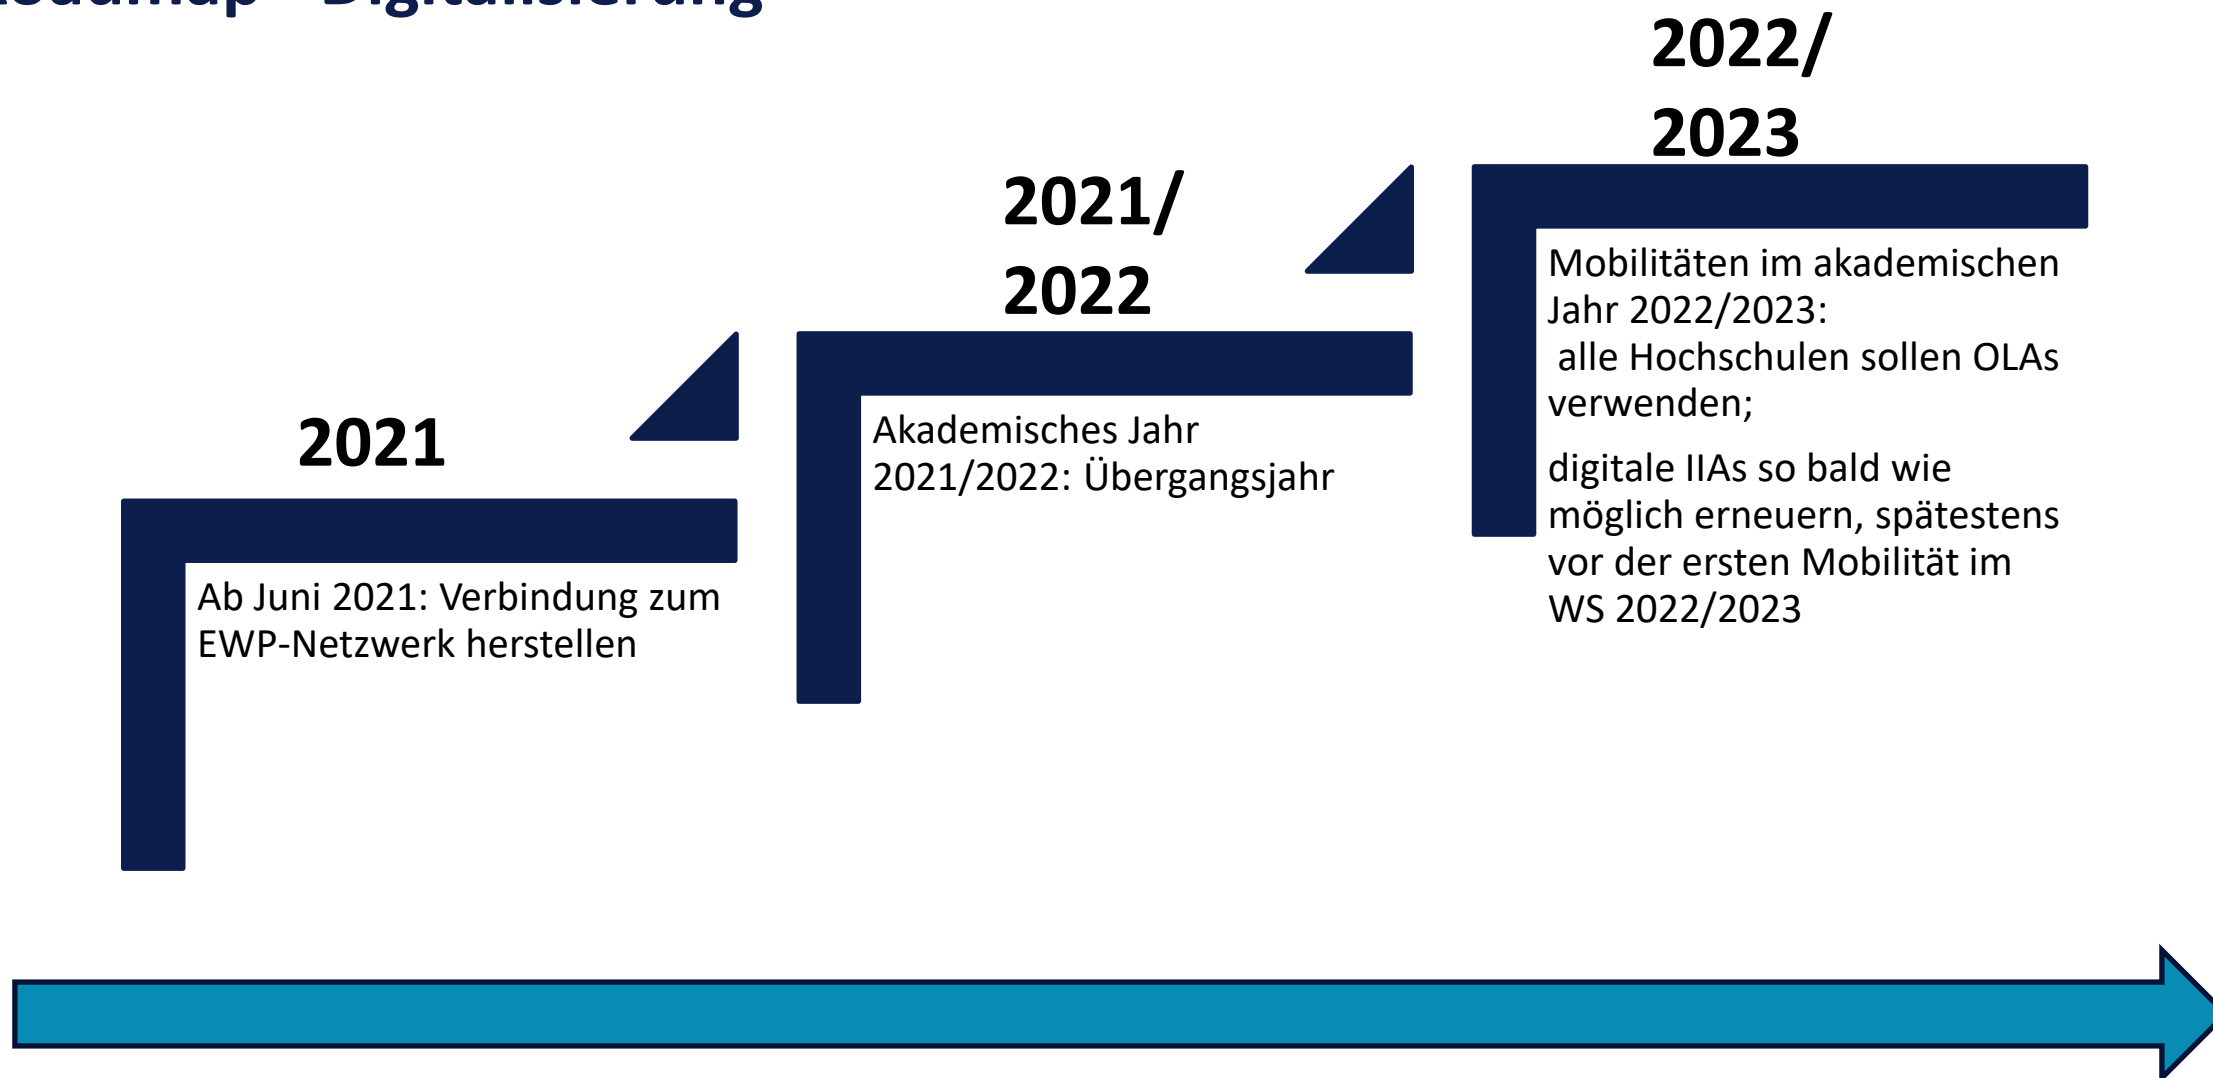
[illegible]

2021

Ab Juni 2021: Verbindung zum EWP-Netzwerk herstellen

2021/ 2022

Akademisches Jahr 2021/2022: Übergangsjahr

2022/ 2023

Mobilitäten im akademischen Jahr 2022/2023: alle Hochschulen sollen OLAs verwenden;

digitale IIAs so bald wie möglich erneuern, spätestens vor der ersten Mobilität im WS 2022/2023